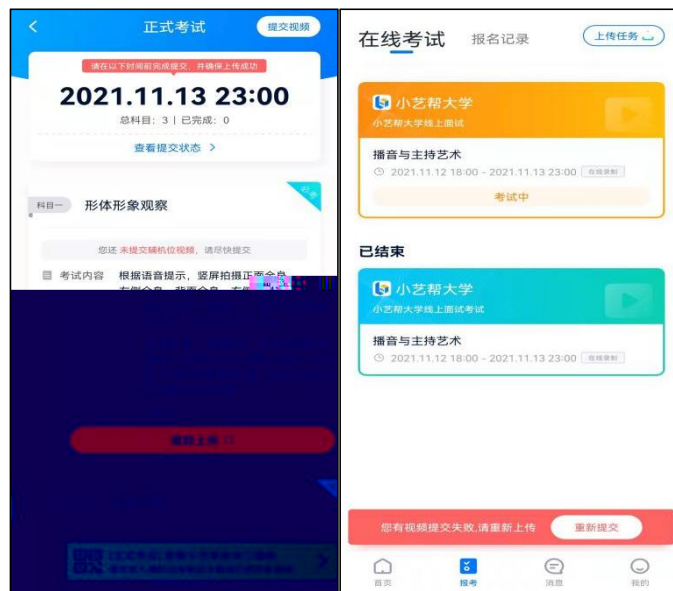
正式考试 提交视频

请在以下时间前完成提交，并确保上传成功

2021.11.13 23:00

总科目：3 | 已完成：0

查看提交状态 >

科目一 形体形象观察

您还未提交辅机位视频，请尽快提交

考试内容 根据语音提示，竖屏拍摄正面全身

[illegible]

在线考试 报名记录 上传任务

小艺帮大学

小艺帮大学线上面试

播音与主持艺术

2021.11.12 18:00 - 2021.11.13 23:00 在线录制

考试中

已结束

小艺帮大学

小艺帮大学线上面试考试

播音与主持艺术

2021.11.12 18:00 - 2021.11.13 23:00 在线录制

您有视频提交失败,请重新上传 重新提交

首页 报考 消息 我的